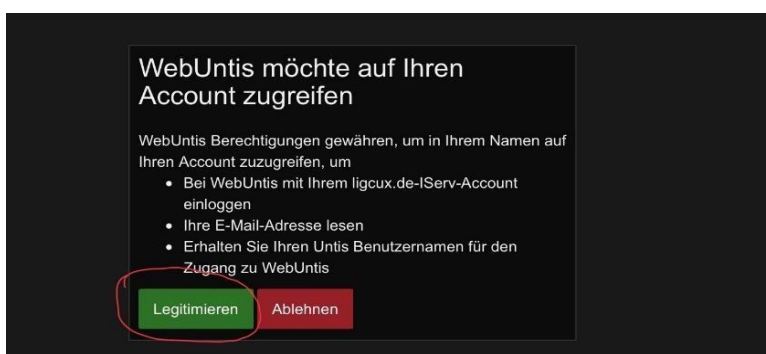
WebUntis möchte auf Ihren Account zugreifen

WebUntis Berechtigungen gewähren, um in Ihrem Namen auf Ihren Account zuzugreifen, um

- Bei WebUntis mit Ihrem ligcux.de-IServ-Account einloggen
- Ihre E-Mail-Adresse lesen
- Erhalten Sie Ihren Untis Benutzernamen für den Zugang zu WebUntis

Legitimieren Ablehnen